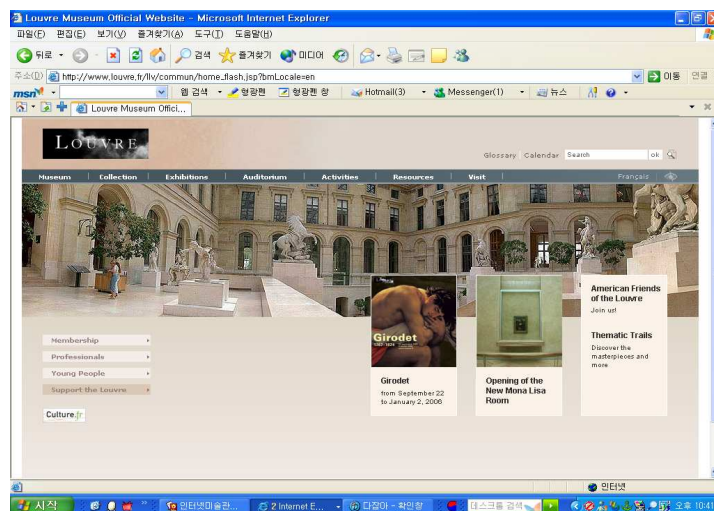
Louvre Museum Official Website - Microsoft Internet Explorer

파일(F) 편집(E) 보기(V) 즐겨찾기(A) 도구(T) 도움말(H)

뒤로 검색 즐겨찾기 미디어

주소(D) http://www.louvre.fr/llv/commun/home_flash.jsp?bmLocale=en 이동 연결

msn 웹 검색 형광펜 형광펜 창 Hotmail(3) Messenger(1) 뉴스

Louvre Museum Offici...

LOUVRE

Glossary Calendar Search ok

Museum | Collection | Exhibitions | Auditorium | Activities | Resources | Visit Français

Girodet

Girodet
from September 22 to January 2, 2006

Opening of the New Mona Lisa Room

American Friends of the Louvre
Join us!

Thematic Trails
Discover the masterpieces and more

Membership
Professionals
Young People
Support the Louvre

Culture.fr

인터넷

시작 인터넷미술관... 2 Internet E... 다잡아 - 확인창 데스크를 검색 오후 10:41